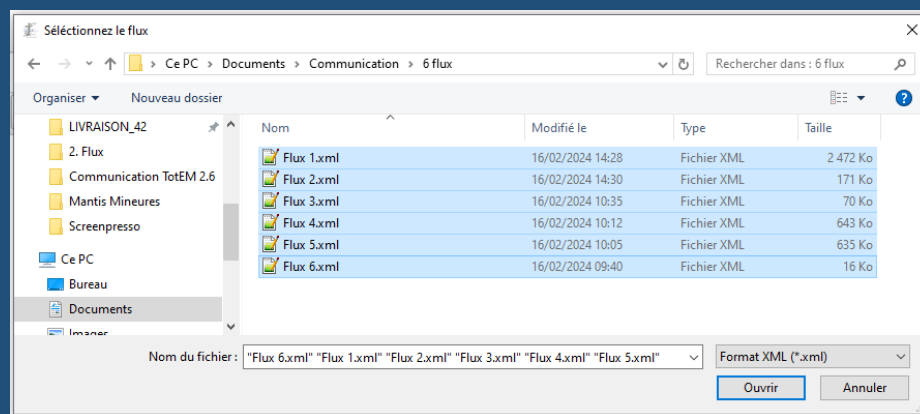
Sélectionnez le flux

Ce PC > Documents > Communication > 6 flux

Rechercher dans : 6 flux

Organiser ▾ Nouveau dossier

LIVRAISON_42
2. Flux
Communication TotEM 2.6
Mantis Mineures
Screenpresso
Ce PC
Bureau
Documents
Images

| Nom | Modifié le | Type | Taille |
|---|---|---|---|
| Flux 1.xml | 16/02/2024 14:28 | Fichier XML | 2 472 Ko |
| Flux 2.xml | 16/02/2024 14:30 | Fichier XML | 171 Ko |
| Flux 3.xml | 16/02/2024 10:35 | Fichier XML | 70 Ko |
| Flux 4.xml | 16/02/2024 10:12 | Fichier XML | 643 Ko |
| Flux 5.xml | 16/02/2024 10:05 | Fichier XML | 635 Ko |
| Flux 6.xml | 16/02/2024 09:40 | Fichier XML | 16 Ko |

Nom du fichier : "Flux 6.xml" "Flux 1.xml" "Flux 2.xml" "Flux 3.xml" "Flux 4.xml" "Flux 5.xml"

Format XML (*.xml)

Ouvrir

Annuler